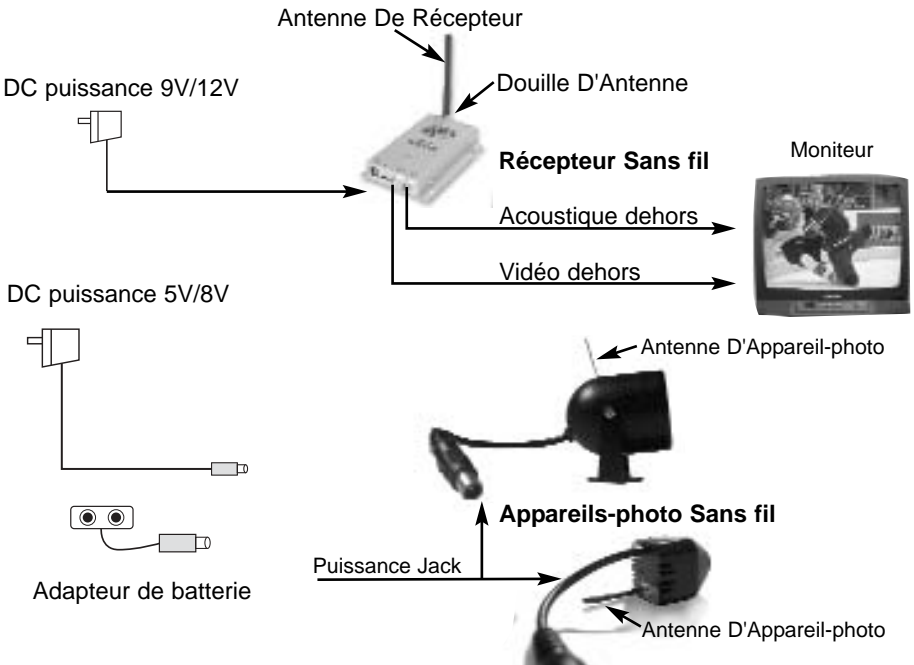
Antenne De Récepteur

DC puissance 9V/12V

Douille D'Antenne

Récepteur Sans fil

Moniteur

Acoustique dehors

Vidéo dehors

DC puissance 5V/8V

Antenne D'Appareil-photo

Appareils-photo Sans fil

Puissance Jack

Adapteur de batterie

Antenne D'Appareil-photo